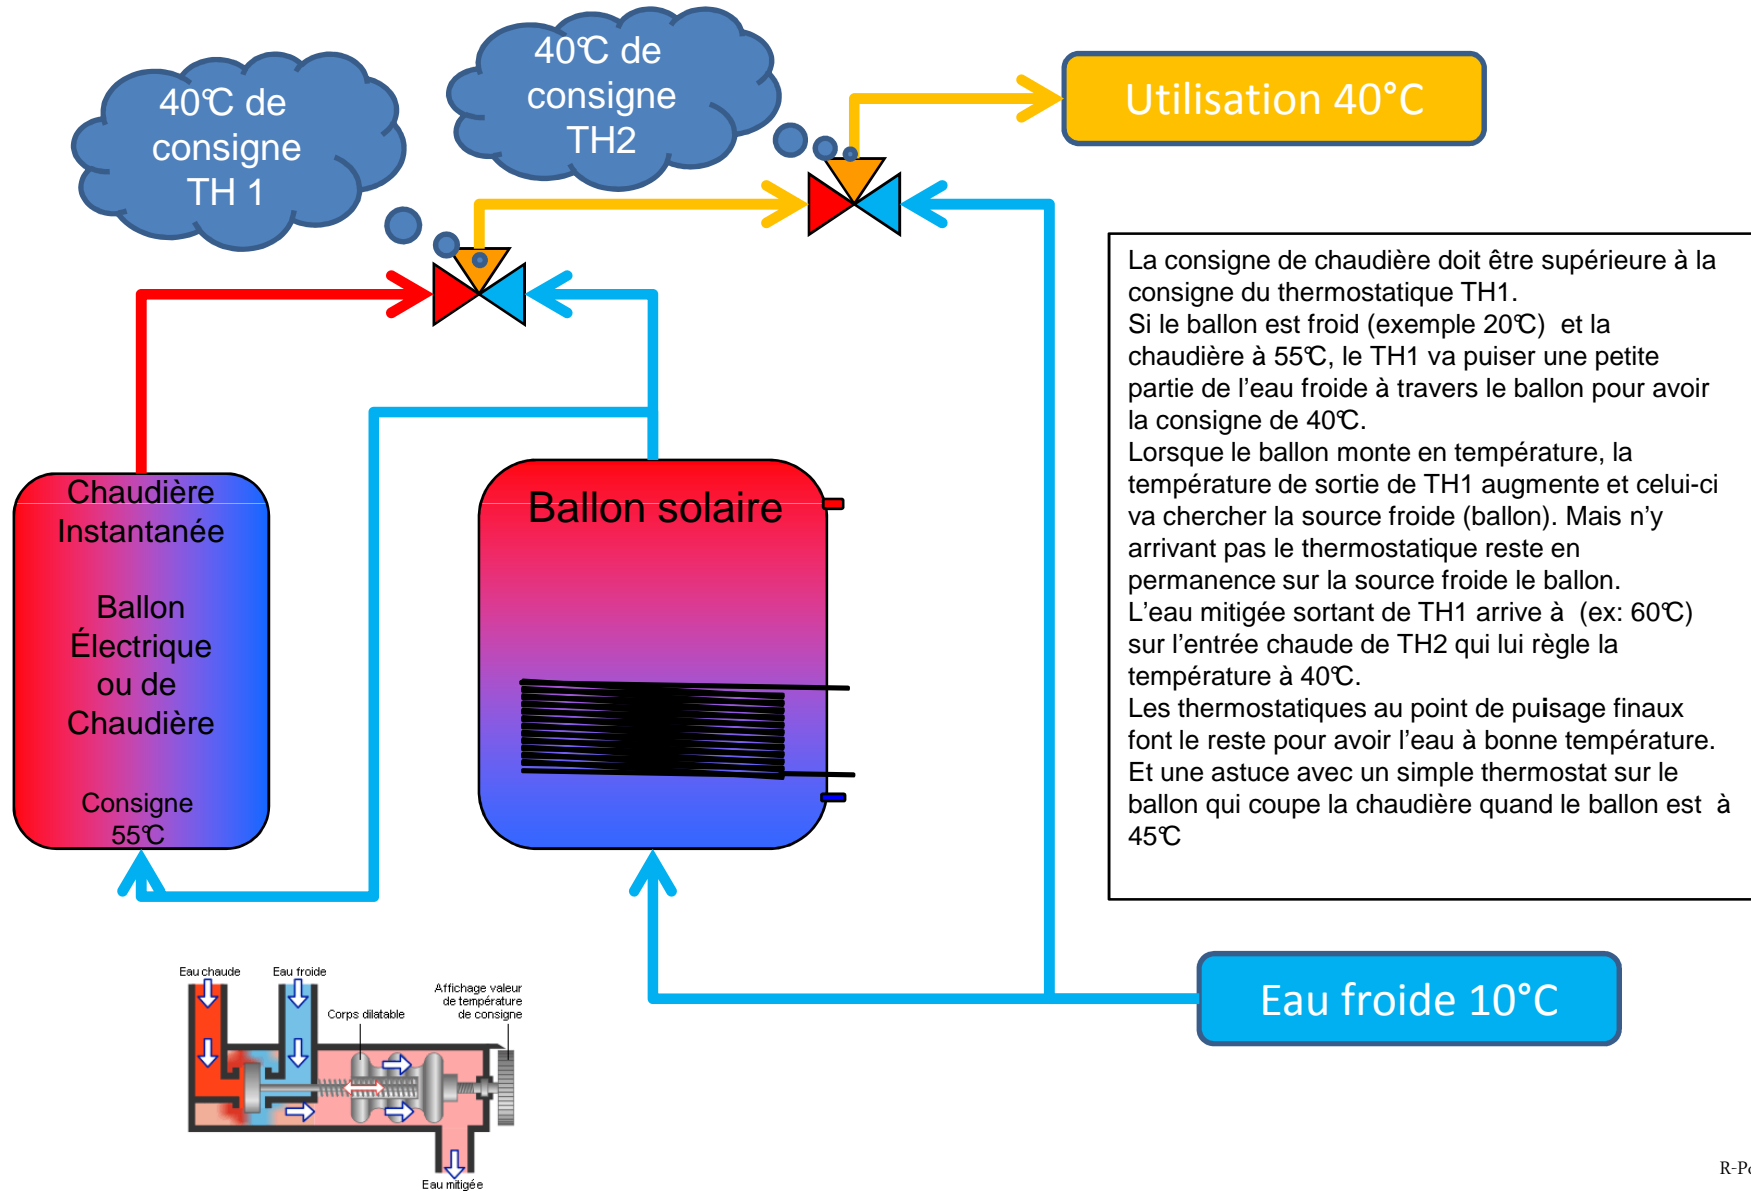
40℃ de consigne TH 1

40℃ de consigne TH2

Utilisation 40°C

La consigne de chaudière doit être supérieure à la consigne du thermostatique TH1.
Si le ballon est froid (exemple 20℃) et la chaudière à 55℃, le TH1 va puiser une petite partie de l'eau froide à travers le ballon pour avoir la consigne de 40℃.
Lorsque le ballon monte en température, la température de sortie de TH1 augmente et celui-ci va chercher la source froide (ballon). Mais n'y arrivant pas le thermostatique reste en permanence sur la source froide le ballon.
L'eau mitigée sortant de TH1 arrive à (ex: 60℃) sur l'entrée chaude de TH2 qui lui règle la température à 40℃.
Les thermostatiques au point de puisage finaux font le reste pour avoir l'eau à bonne température.
Et une astuce avec un simple thermostat sur le ballon qui coupe la chaudière quand le ballon est à 45℃

Chaudière Instantanée

Ballon Électrique ou de Chaudière

Consigne 55℃

Ballon solaire

Eau froide 10°C

Eau chaude

Eau froide

Corps dilatable

Affichage valeur de température de consigne

Eau mitigée

R-P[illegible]